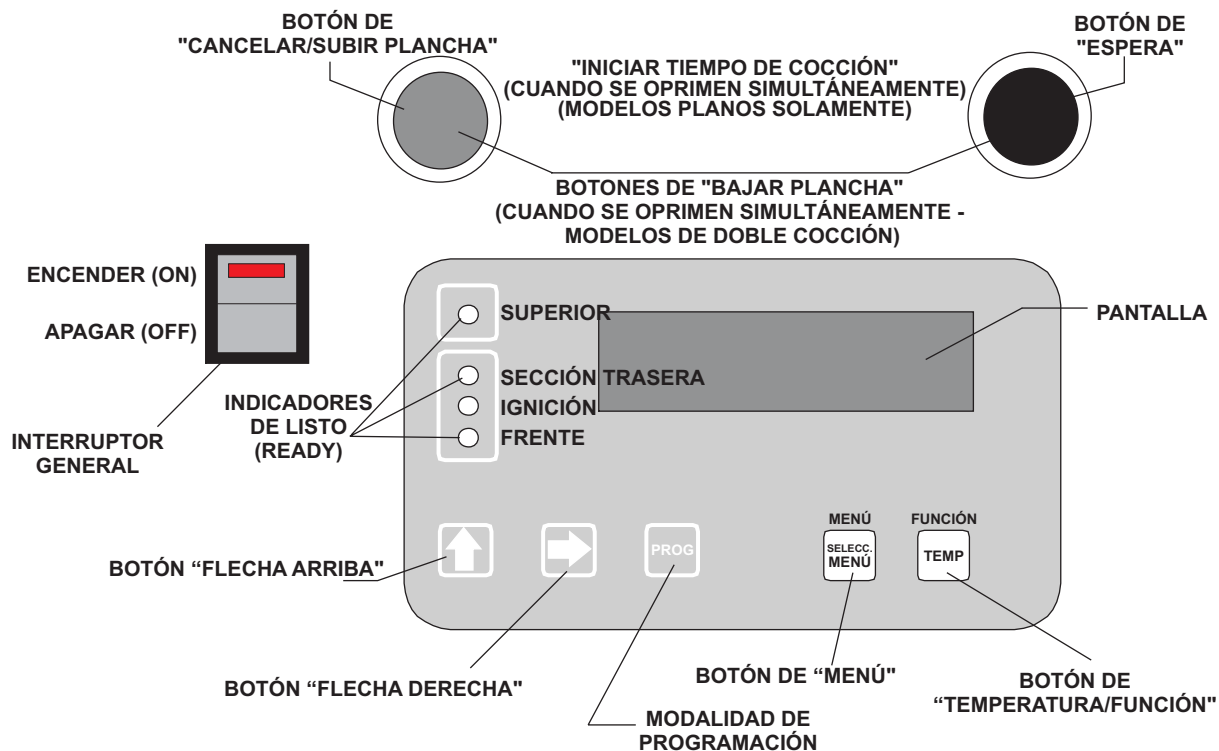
BOTÓN DE "CANCELAR/SUBIR PLANCHA"

"INICIAR TIEMPO DE COCCIÓN" (CUANDO SE OPRIMEN SIMULTÁNEAMENTE) (MODELOS PLANOS SOLAMENTE)

BOTÓN DE "ESPERA"

BOTONES DE "BAJAR PLANCHA" (CUANDO SE OPRIMEN SIMULTÁNEAMENTE - MODELOS DE DOBLE COCCIÓN)

ENCENDER (ON)

APAGAR (OFF)

INTERRUPTOR GENERAL

SUPERIOR

SECCIÓN TRASERA

IGNICIÓN

FRENTE

INDICADORES DE LISTO (READY)

PANTALLA

MENÚ

FUNCIÓN

PROG

SELECC. MENÚ

TEMP

BOTÓN "FLECHA ARRIBA"

BOTÓN "FLECHA DERECHA"

BOTÓN DE "MENÚ"

BOTÓN DE "TEMPERATURA/FUNCIÓN"

MODALIDAD DE PROGRAMACIÓN